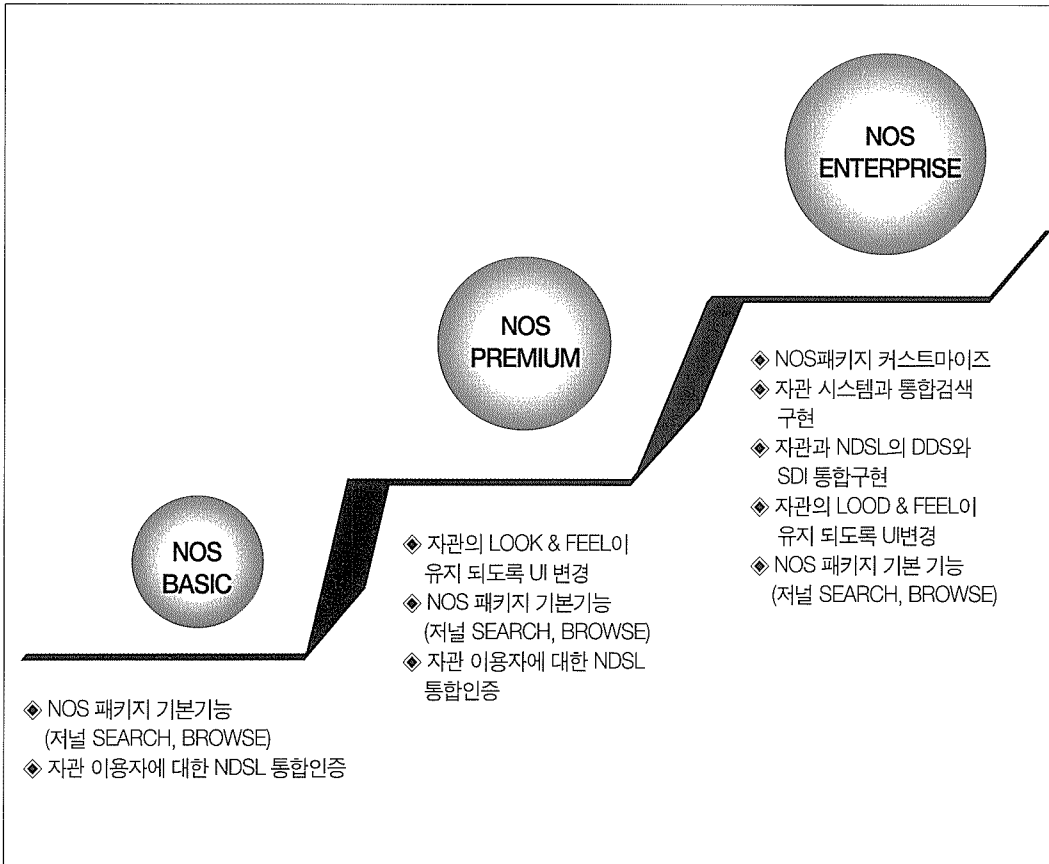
NOS
ENTERPRISE

NOS
PREMIUM

◈ NOS패키지 커스트마이즈
◈ 자관 시스템과 통합검색 구현
◈ 자관과 NDSL의 DDS와 SDI 통합구현
◈ 자관의 LOOD & FEEL이 유지 되도록 UI변경
◈ NOS 패키지 기본 기능 (저널 SEARCH, BROWSE)

NOS
BASIC

◈ 자관의 LOOK & FEEL이 유지 되도록 UI 변경
◈ NOS 패키지 기본기능 (저널 SEARCH, BROWSE)
◈ 자관 이용자에 대한 NDSL 통합인증

◈ NOS 패키지 기본기능 (저널 SEARCH, BROWSE)
◈ 자관 이용자에 대한 NDSL 통합인증